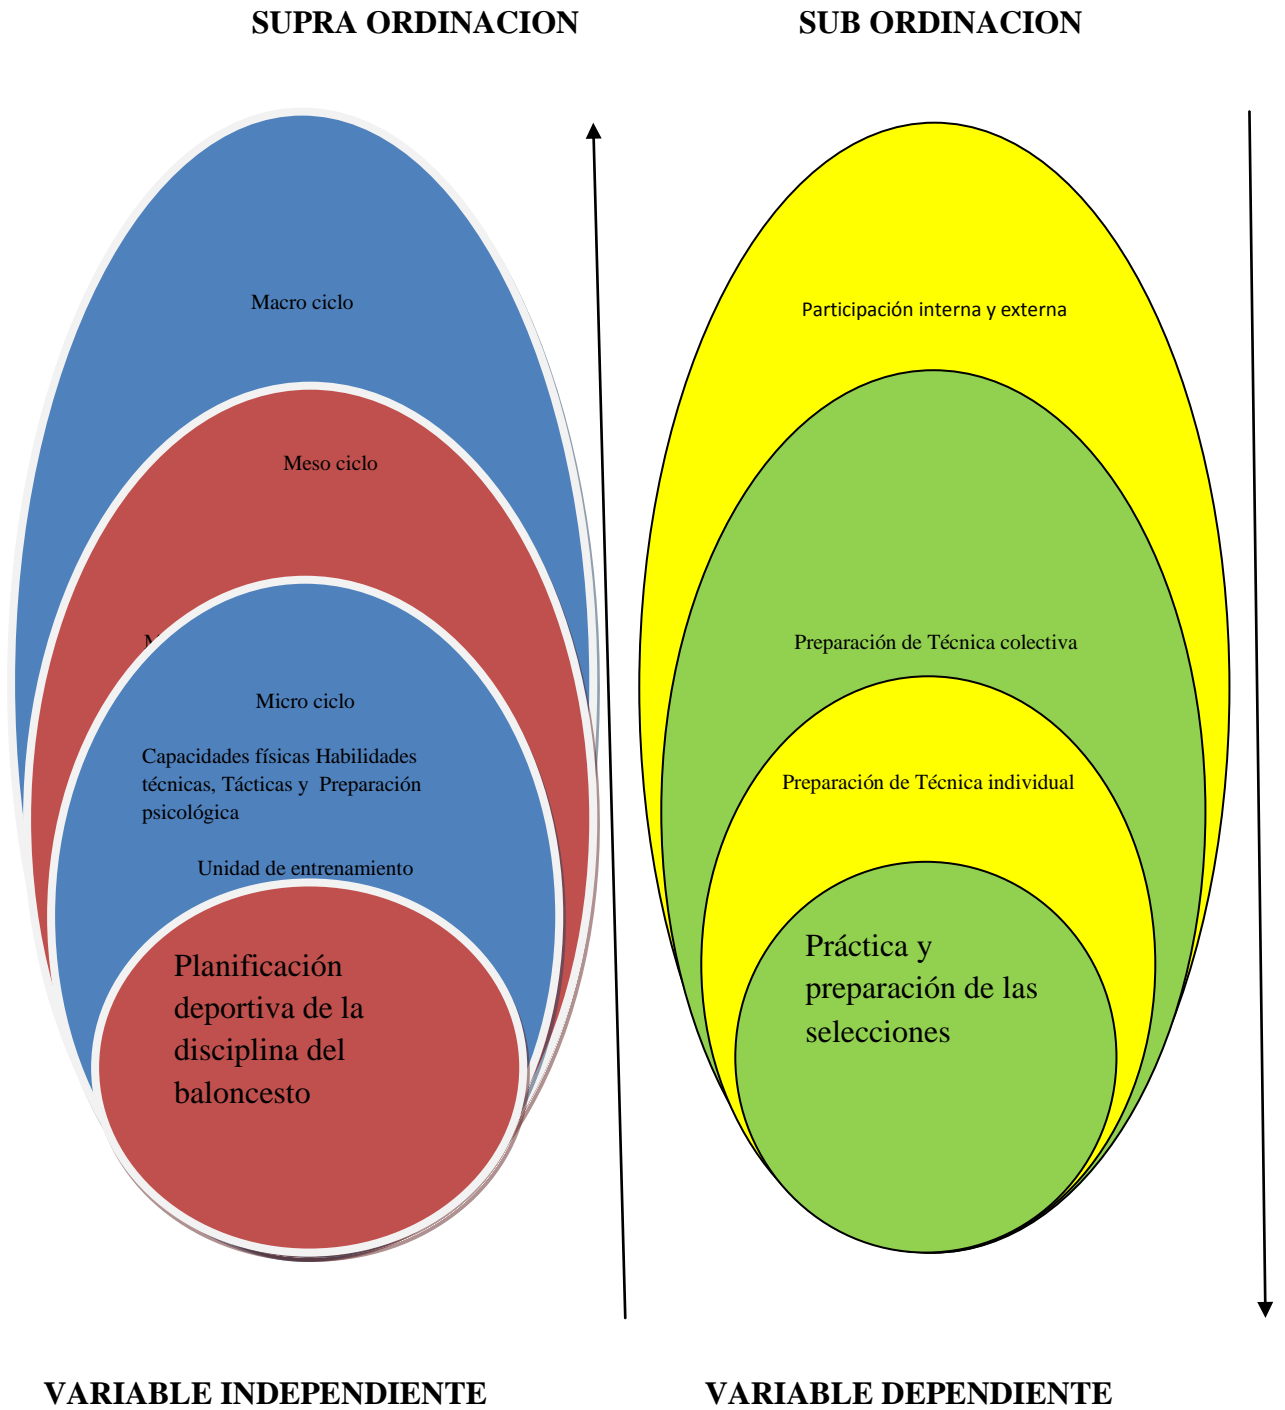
SUPRA ORDINACION

SUB ORDINACION

Macro ciclo

Meso ciclo

Micro ciclo

Capacidades físicas Habilidades técnicas, Tácticas y Preparación psicológica

Unidad de entrenamiento

Planificación deportiva de la disciplina del baloncesto

Participación interna y externa

Preparación de Técnica colectiva

Preparación de Técnica individual

Práctica y preparación de las selecciones

VARIABLE INDEPENDIENTE

VARIABLE DEPENDIENTE